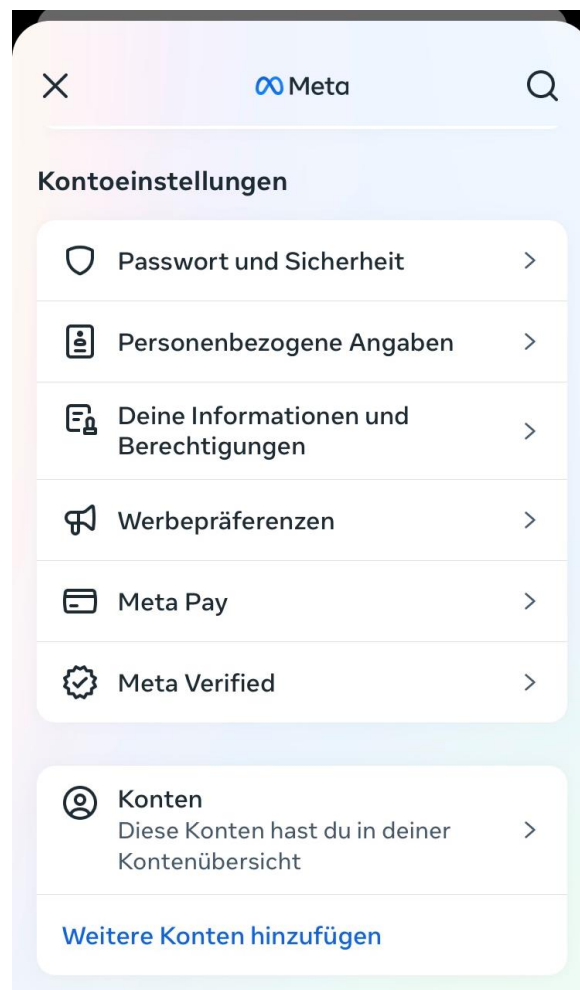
Meta

Kontoeinstellungen

Passwort und Sicherheit

Personenbezogene Angaben

Deine Informationen und Berechtigungen

Werbepräferenzen

Meta Pay

Meta Verified

Konten
Diese Konten hast du in deiner Kontenübersicht

Weitere Konten hinzufügen